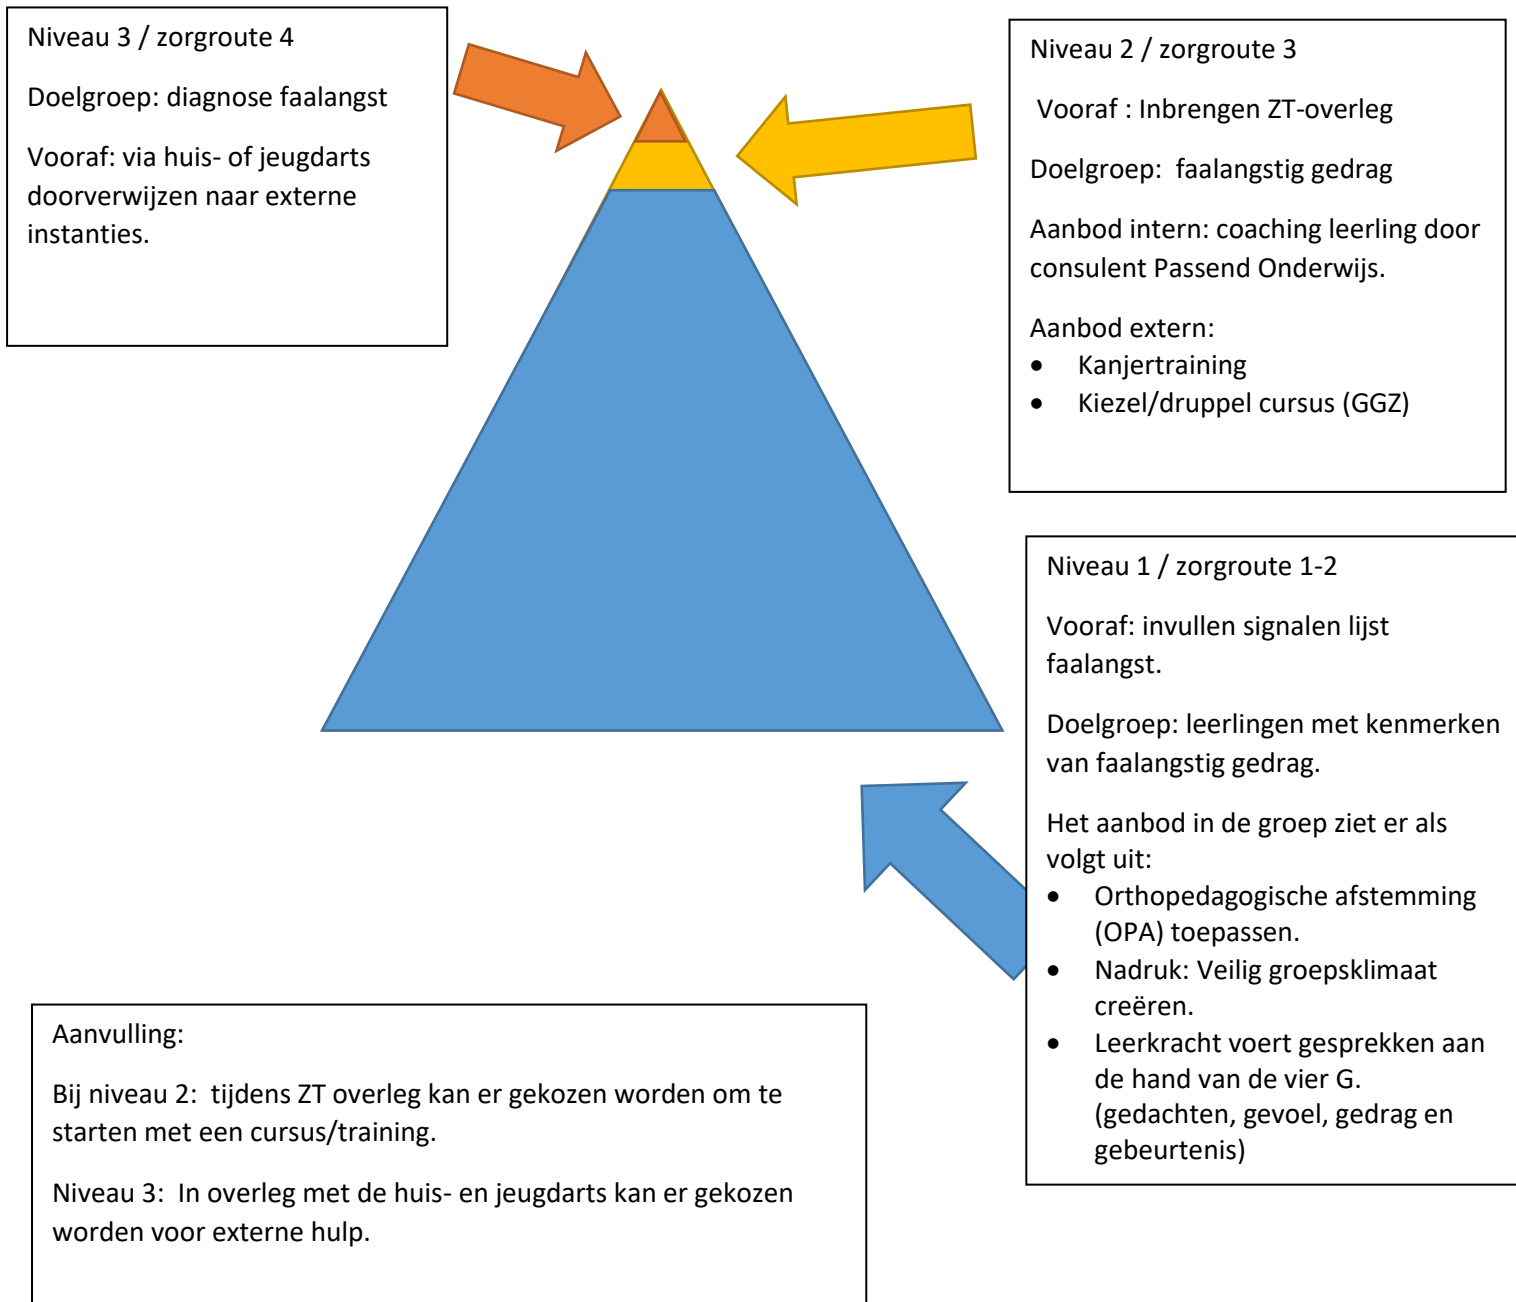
Niveau 3 / zorgroute 4

Doelgroep: diagnose faalangst

Vooraf: via huis- of jeugdarts doorverwijzen naar externe instanties.

Niveau 2 / zorgroute 3

Vooraf : Inbrengen ZT-overleg

Doelgroep: faalangstig gedrag

Aanbod intern: coaching leerling door consulent Passend Onderwijs.

Aanbod extern:
- Kanjertraining
- Kiezel/druppel cursus (GGZ)

Niveau 1 / zorgroute 1-2

Vooraf: invullen signalen lijst faalangst.

Doelgroep: leerlingen met kenmerken van faalangstig gedrag.

Het aanbod in de groep ziet er als volgt uit:
- Orthopedagogische afstemming (OPA) toepassen.
- Nadruk: Veilig groepsklimaat creëren.
- Leerkracht voert gesprekken aan de hand van de vier G. (gedachten, gevoel, gedrag en gebeurtenis)

Aanvulling:

Bij niveau 2: tijdens ZT overleg kan er gekozen worden om te starten met een cursus/training.

Niveau 3: In overleg met de huis- en jeugdarts kan er gekozen worden voor externe hulp.